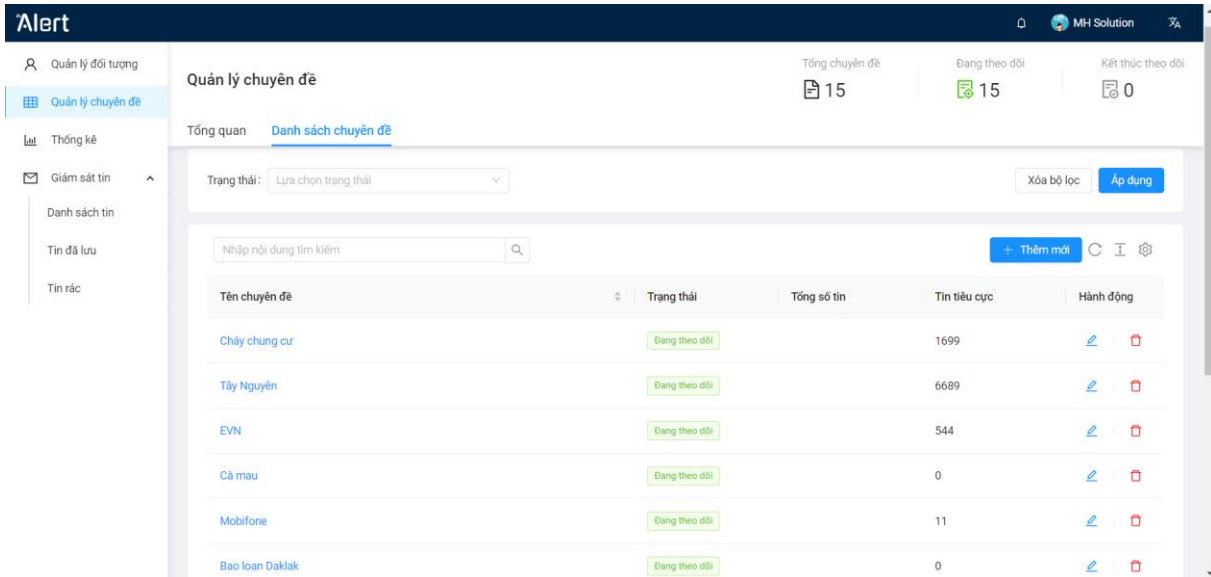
Alert

MH Solution

Quản lý đối tượng
Quản lý chuyên đề
Thống kê
Giám sát tin
Danh sách tin
Tin đã lưu
Tin rác

Quản lý chuyên đề

Tổng chuyên đề
15
Đang theo dõi
15
Kết thúc theo dõi
0

Tổng quan
Danh sách chuyên đề

Trạng thái: Lựa chọn trạng thái

Xóa bộ lọc
Áp dụng

Nhập nội dung tìm kiếm

+ Thêm mới

| Tên chuyên đề | Trạng thái | Tổng số tin | Tin tiêu cực | Hành động |
|---|---|---|---|---|
| Cháy chung cư | Đang theo dõi | | 1699 | |
| Tây Nguyên | Đang theo dõi | | 6689 | |
| EVN | Đang theo dõi | | 544 | |
| Cà mau | Đang theo dõi | | 0 | |
| Mobifone | Đang theo dõi | | 11 | |
| Bao loan Daklak | Đang theo dõi | | 0 | |